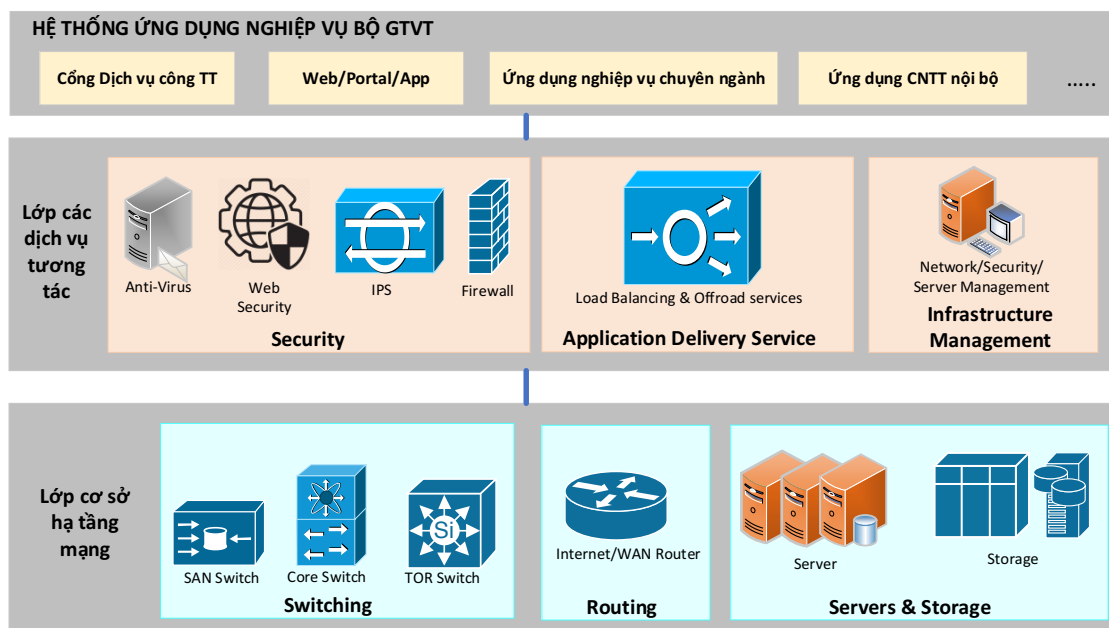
HỆ THỐNG ỨNG DỤNG NGHIỆP VỤ BỘ GTVT

Cổng Dịch vụ công TT

Web/Portal/App

Ứng dụng nghiệp vụ chuyên ngành

Ứng dụng CNTT nội bộ

.....

Lớp các dịch vụ tương tác

Anti-Virus

Web Security

IPS

Firewall

Security

Load Balancing & Offroad services

Application Delivery Service

Network/Security/ Server Management

Infrastructure Management

Lớp cơ sở hạ tầng mạng

SAN Switch

Core Switch

TOR Switch

Si

Switching

Internet/WAN Router

Routing

Server

Storage

Servers & Storage